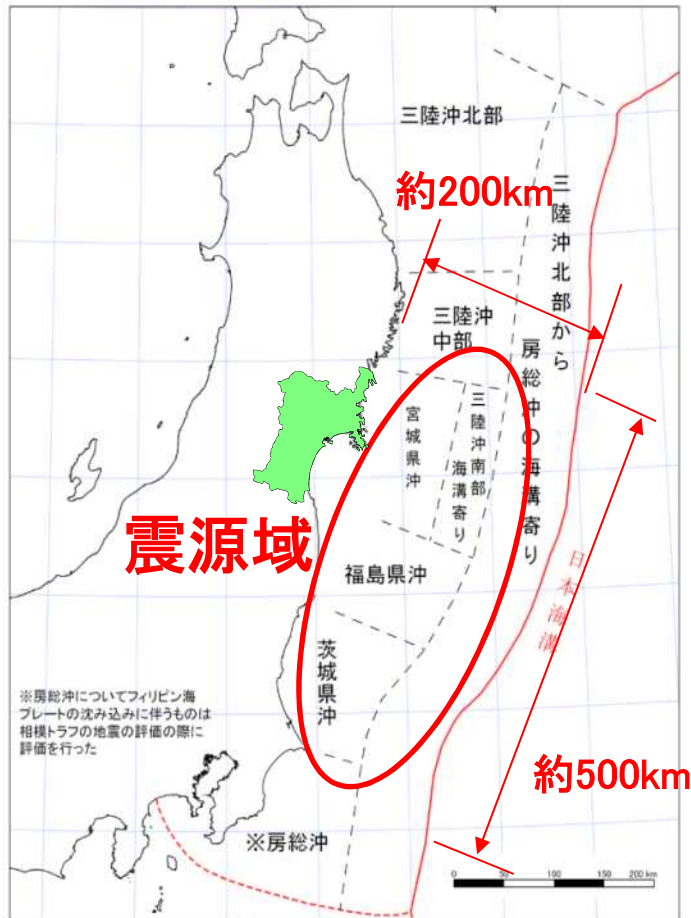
三陸沖北部

約200km

三陸沖北部から房総沖の海溝寄り

三陸沖中部

宮城県沖

三陸沖南部海溝寄り

日本海溝

震源域

福島県沖

茨城県沖

※房総沖についてフィリピン海プレートの沈み込みに伴うものは相模トラフの地震の評価の際に評価を行った

約500km

※房総沖

0 50 100 150 200 km